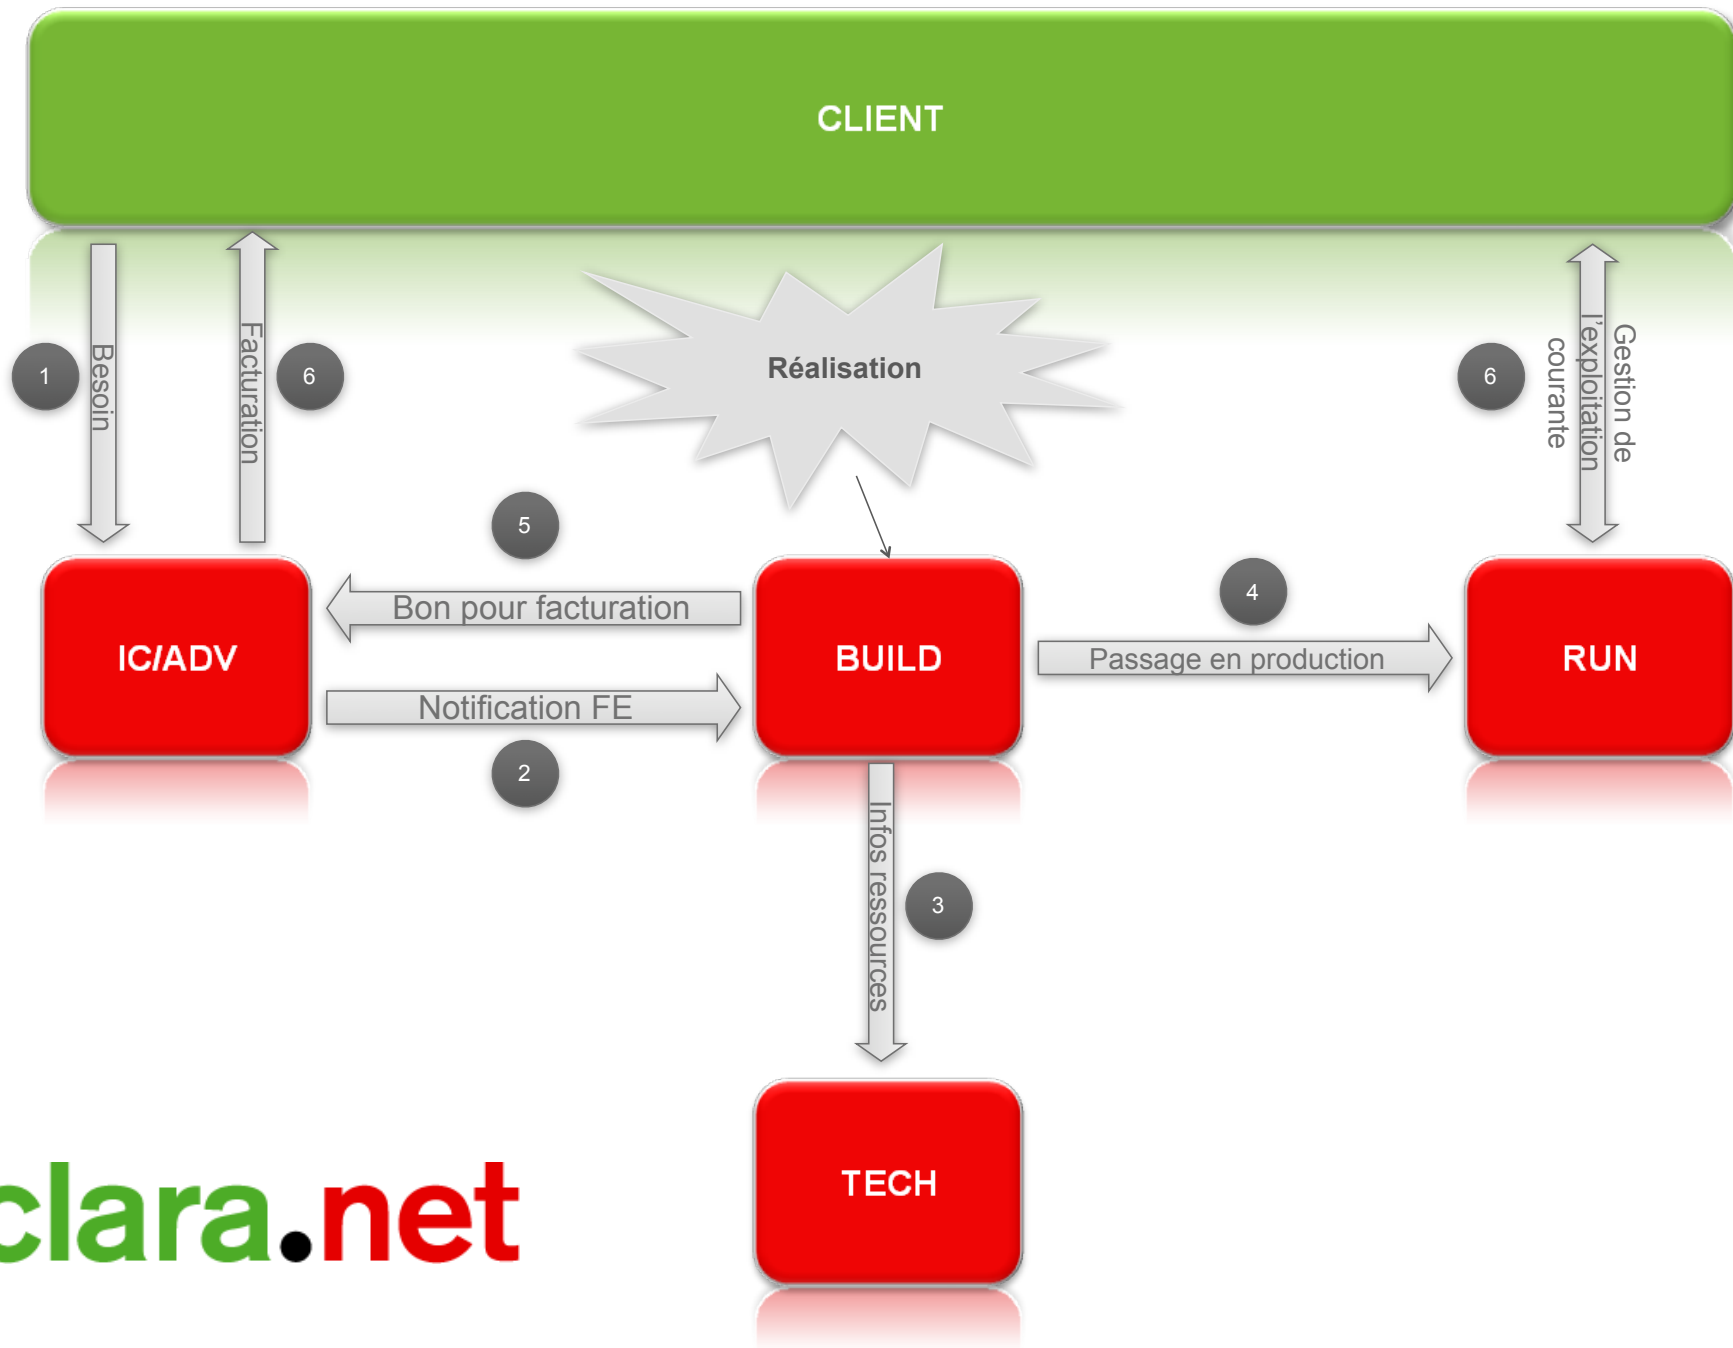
CLIENT

1
Besoin

Facturation
6

Réalisation

Gestion de l'exploitation courante
6

5

Bon pour facturation

IC/ADV

BUILD

4

Passage en production

RUN

Notification FE

2

Infos ressources

3

TECH

clara.net